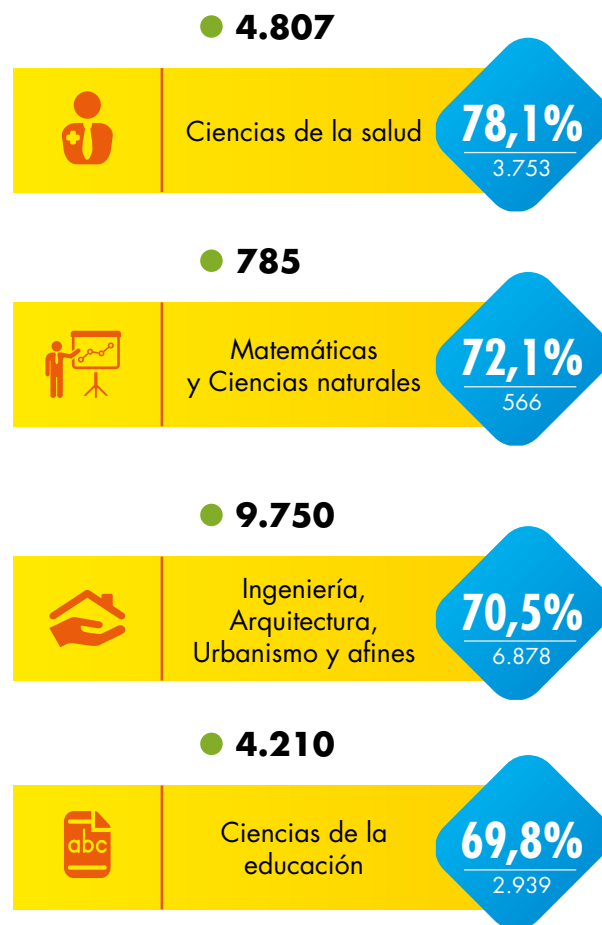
4.807

Ciencias de la salud

78,1%
3.753

785

Matemáticas y Ciencias naturales

72,1%
566

9.750

Ingeniería, Arquitectura, Urbanismo y afines

70,5%
6.878

4.210

abc

Ciencias de la educación

69,8%
2.939